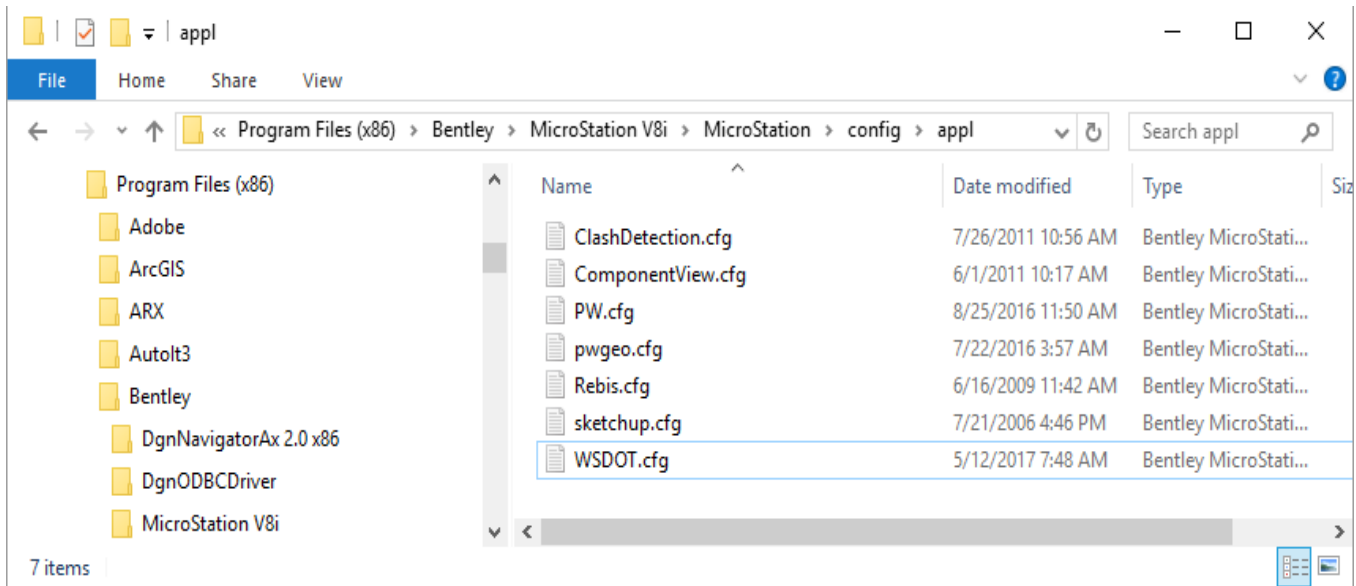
appl

File Home Share View

« Program Files (x86) › Bentley › MicroStation V8i › MicroStation › config › appl

Search appl

Program Files (x86)
Adobe
ArcGIS
ARX
AutoIt3
Bentley
DgnNavigatorAx 2.0 x86
DgnODBCDriver
MicroStation V8i

| Name | Date modified | Type | Siz |
|---|---|---|---|
| ClashDetection.cfg | 7/26/2011 10:56 AM | Bentley MicroStati... | |
| ComponentView.cfg | 6/1/2011 10:17 AM | Bentley MicroStati... | |
| PW.cfg | 8/25/2016 11:50 AM | Bentley MicroStati... | |
| pwgeo.cfg | 7/22/2016 3:57 AM | Bentley MicroStati... | |
| Rebis.cfg | 6/16/2009 11:42 AM | Bentley MicroStati... | |
| sketchup.cfg | 7/21/2006 4:46 PM | Bentley MicroStati... | |
| WSDOT.cfg | 5/12/2017 7:48 AM | Bentley MicroStati... | |

7 items